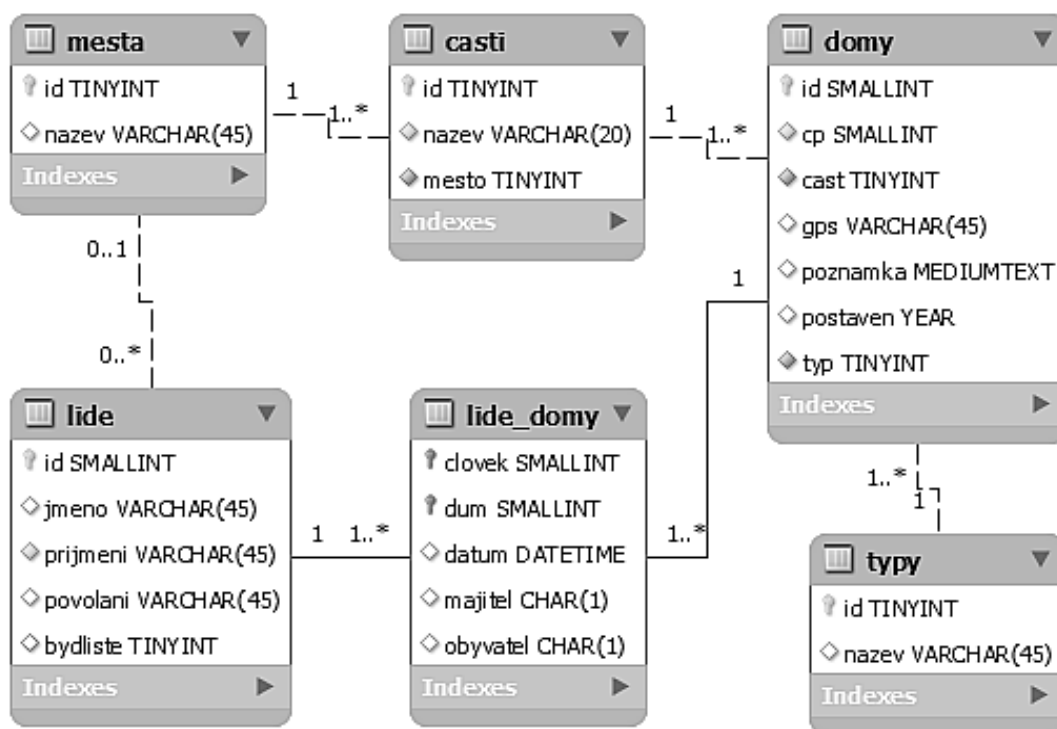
mesta
id TINYINT
nazev VARCHAR(45)
Indexes

casti
id TINYINT
nazev VARCHAR(20)
mesto TINYINT
Indexes

domy
id SMALLINT
cp SMALLINT
cast TINYINT
gps VARCHAR(45)
poznamka MEDIUMTEXT
postaven YEAR
typ TINYINT
Indexes

1 1..*
1 1..*
0..1
0..*
1

lide
id SMALLINT
jmeno VARCHAR(45)
prijmeni VARCHAR(45)
povolani VARCHAR(45)
bydliste TINYINT
Indexes

1 1..*

lide_domy
clovek SMALLINT
dum SMALLINT
datum DATETIME
majitel CHAR(1)
obyvatel CHAR(1)
Indexes

1..*
1..*
1

typy
id TINYINT
nazev VARCHAR(45)
Indexes